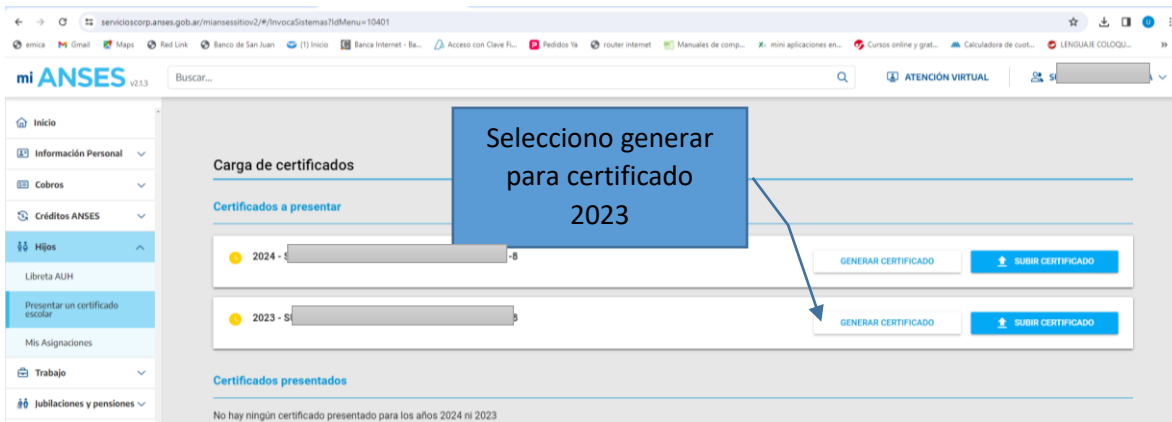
servicioscorp.anses.gob.ar/miansessitiov2/#/InvocaSistemas?IdMenu=10401

emica Gmail Maps Red Link Banco de San Juan (1) Inicio Banca Internet - Ba... Acceso con Clave Fi... Pedidos Ya router internet Manuales de comp... mini aplicaciones en... Cursos online y grat... Calculadora de cuot... LENGUAJE COLOQU...

mi ANSES v2.1.3 Buscar... ATENCIÓN VIRTUAL S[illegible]A

Inicio
Información Personal
Cobros
Créditos ANSES
Hijos
Libreta AUH
Presentar un certificado escolar
Mis Asignaciones
Trabajo
Jubilaciones y pensiones

Selecciono generar para certificado 2023

Carga de certificados

Certificados a presentar

2024 - S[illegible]-8 GENERAR CERTIFICADO SUBIR CERTIFICADO

2023 - S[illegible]8 GENERAR CERTIFICADO SUBIR CERTIFICADO

Certificados presentados

No hay ningún certificado presentado para los años 2024 ni 2023